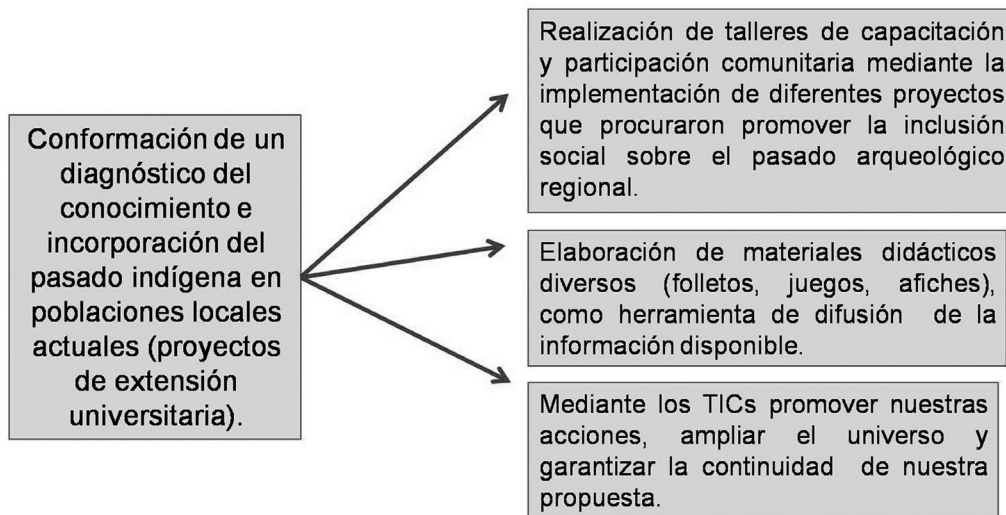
Conformación de un diagnóstico del conocimiento e incorporación del pasado indígena en poblaciones locales actuales (proyectos de extensión universitaria).

Realización de talleres de capacitación y participación comunitaria mediante la implementación de diferentes proyectos que procuraron promover la inclusión social sobre el pasado arqueológico regional.

Elaboración de materiales didácticos diversos (folletos, juegos, afiches), como herramienta de difusión de la información disponible.

Mediante los TICs promover nuestras acciones, ampliar el universo y garantizar la continuidad de nuestra propuesta.